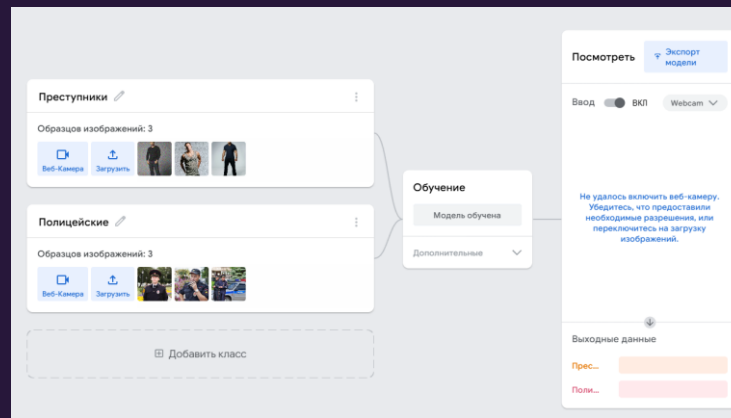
Преступники

Образцов изображений: 3

Веб-Камера

Загрузить

Полицейские

Образцов изображений: 3

Веб-Камера

Загрузить

Добавить класс

Обучение

Модель обучена

Дополнительные

Посмотреть

Экспорт модели

Ввод

ВКЛ

Webcam

Не удалось включить веб-камеру. Убедитесь, что предоставили необходимые разрешения, или переключитесь на загрузку изображений.

Выходные данные

Прес...

Поли...